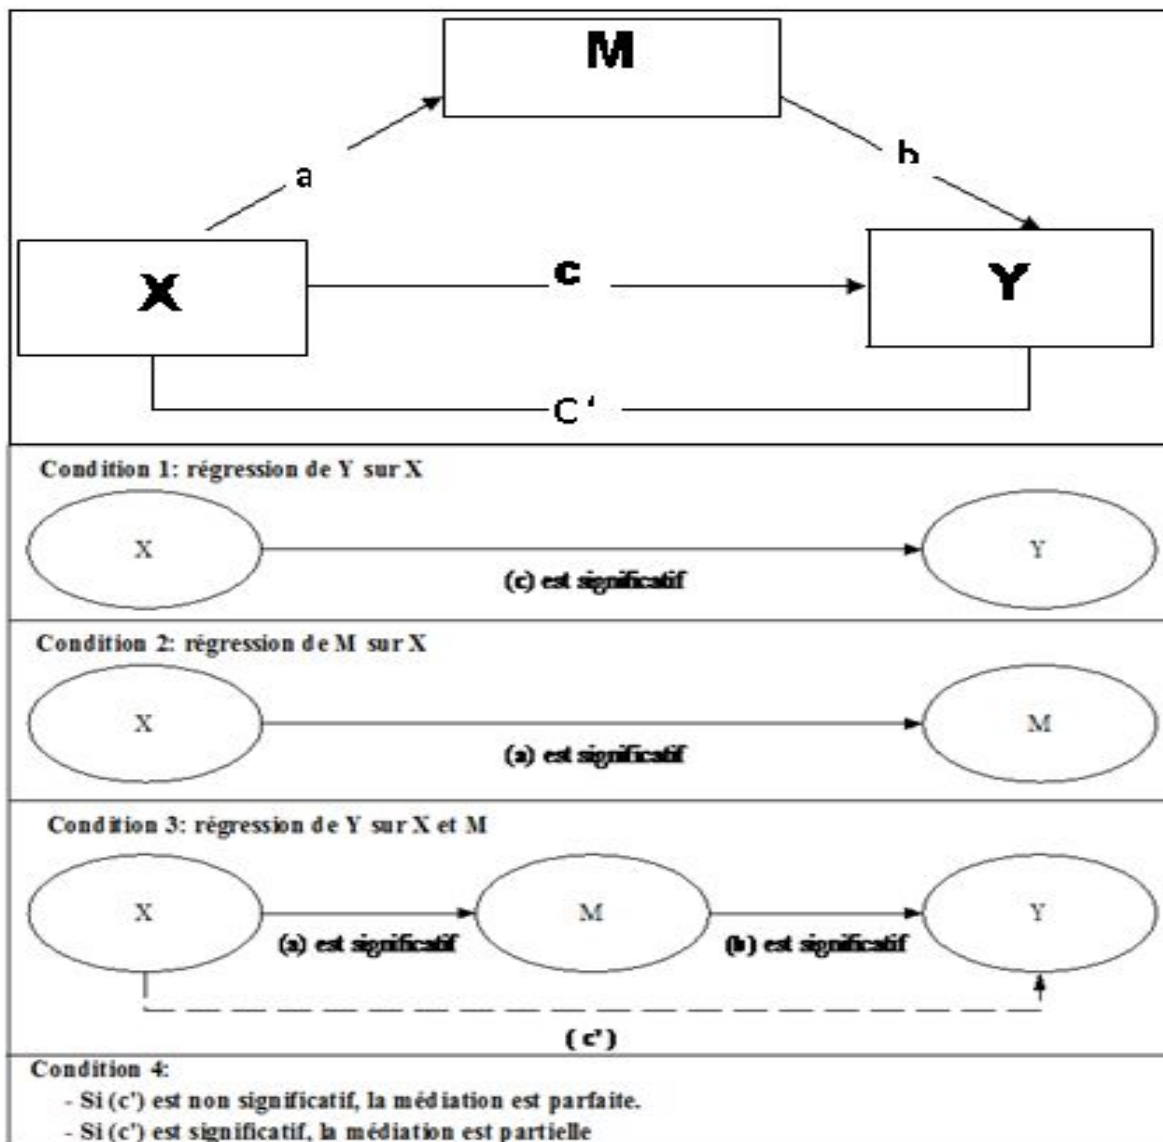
M

a

b

X

c

Y

C '

Condition 1: régression de Y sur X

X

Y

(c) est significatif

Condition 2: régression de M sur X

X

M

(a) est significatif

Condition 3: régression de Y sur X et M

X

M

Y

(a) est significatif

(b) est significatif

( c')

Condition 4:
- Si (c') est non significatif, la médiation est parfaite.
- Si (c') est significatif, la médiation est partielle